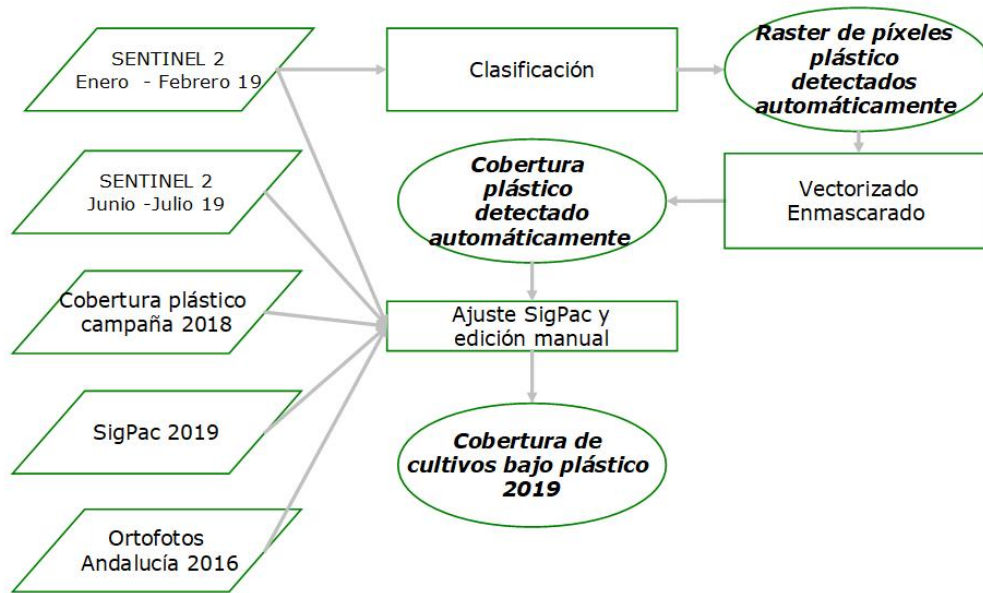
SENTINEL 2
Enero - Febrero 19

Clasificación

Raster de píxeles plástico detectados automáticamente

SENTINEL 2
Junio -Julio 19

Cobertura plástico detectado automáticamente

Vectorizado
Enmascarado

Cobertura plástico campaña 2018

Ajuste SigPac y edición manual

SigPac 2019

Cobertura de cultivos bajo plástico 2019

Ortofotos
Andalucía 2016